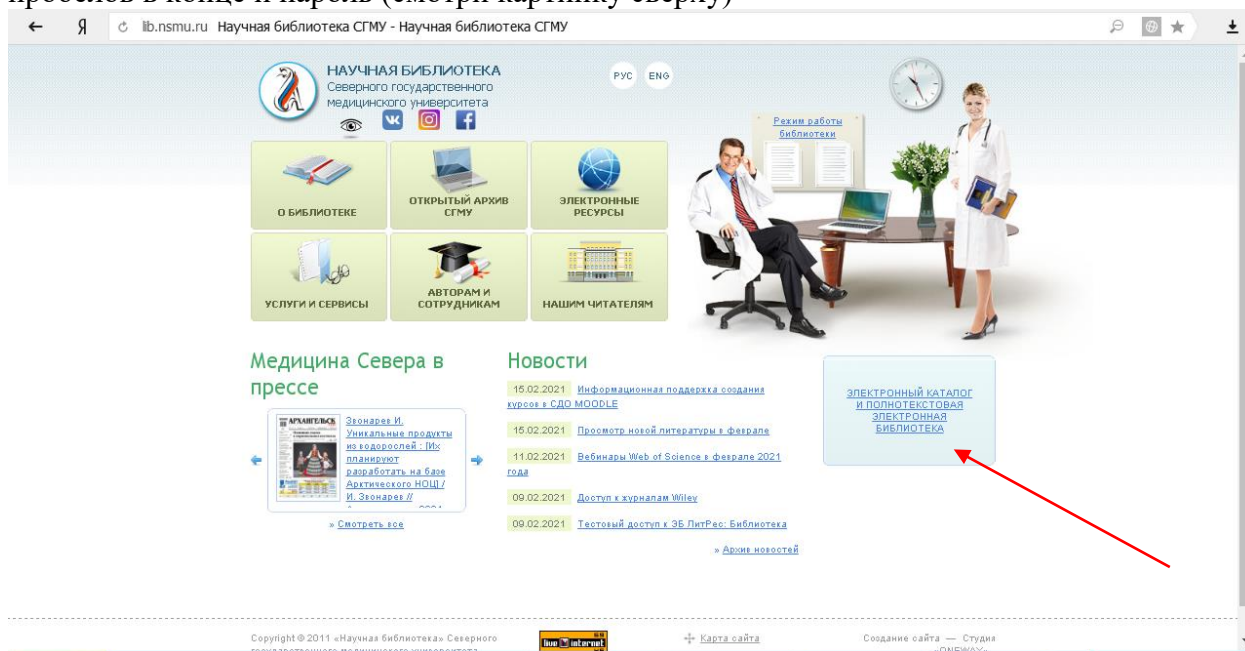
пробелов в конце и пароль (смотри картинку сверху)

Я lib.nsmu.ru Научная библиотека СГМУ - Научная библиотека СГМУ

НАУЧНАЯ БИБЛИОТЕКА Северного государственного медицинского университета

РУС ENG

Режим работы библиотеки

О БИБЛИОТЕКЕ

ОТКРЫТЫЙ АРХИВ СГМУ

ЭЛЕКТРОННЫЕ РЕСУРСЫ

УСЛУГИ И СЕРВИСЫ

АВТОРАМ И СОТРУДНИКАМ

НАШИМ ЧИТАТЕЛЯМ

Медицина Севера в прессе

АРХАНГЕЛЬСК

Звонарев И. Уникальные продукты из водорослей : [Их планируют разработать на базе Арктического НОЦ] / И. Звонарев // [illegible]

» Смотреть все

Новости

15.02.2021 Информационная поддержка создания курсов в СДО MOODLE

15.02.2021 Просмотр новой литературы в феврале

11.02.2021 Вебинары Web of Science в феврале 2021 года

09.02.2021 Доступ к журналам Wiley

09.02.2021 Тестовый доступ к ЭБ ЛитРес: Библиотека

» Архив новостей

ЭЛЕКТРОННЫЙ КАТАЛОГ И ПОЛНОТЕКСТОВАЯ ЭЛЕКТРОННАЯ БИБЛИОТЕКА

Copyright © 2011 «Научная библиотека» Северного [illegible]

live internet

Карта сайта

Создание сайта — Студия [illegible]